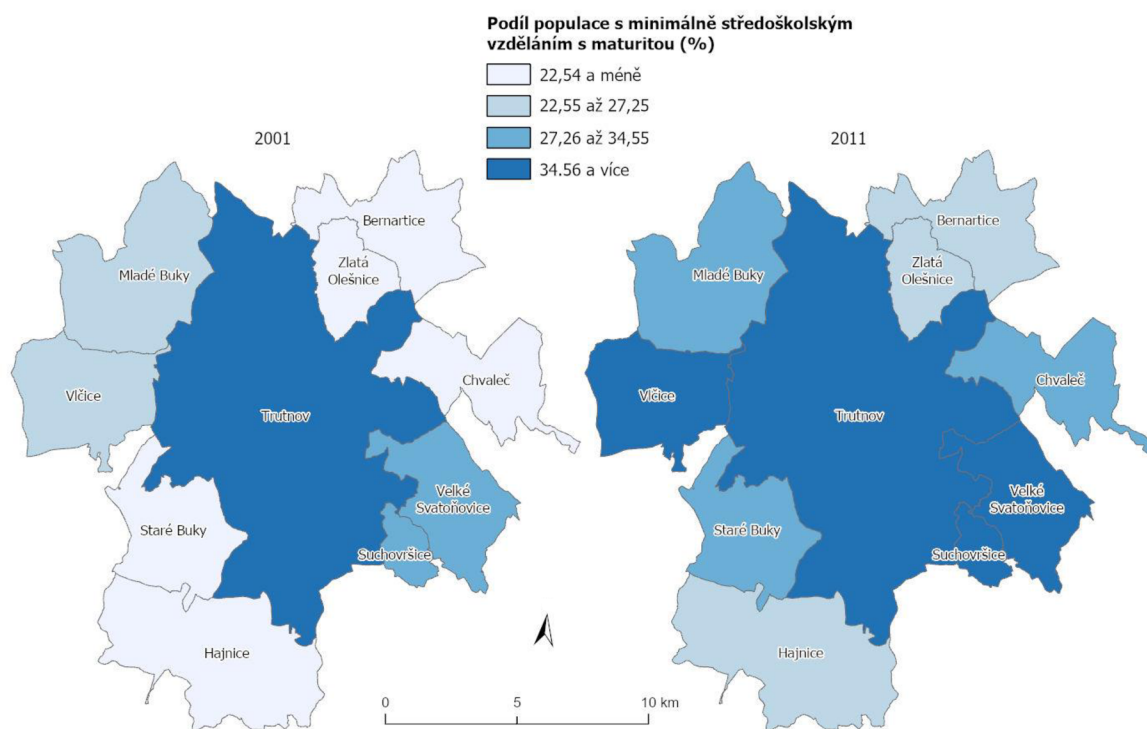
Podíl populace s minimálně středoškolským vzděláním s maturitou (%)

22,54 a méně
22,55 až 27,25
27,26 až 34,55
34.56 a více

2001

Bernartice
Zlatá Olešnice
Mladé Buky
Vlčice
Trutnov
Chvaleč
Velké Svatoňovice
Suchovršice
Staré Buky
Hajnice

2011

Bernartice
Zlatá Olešnice
Mladé Buky
Vlčice
Trutnov
Chvaleč
Velké Svatoňovice
Suchovršice
Staré Buky
Hajnice

0
5
10 km